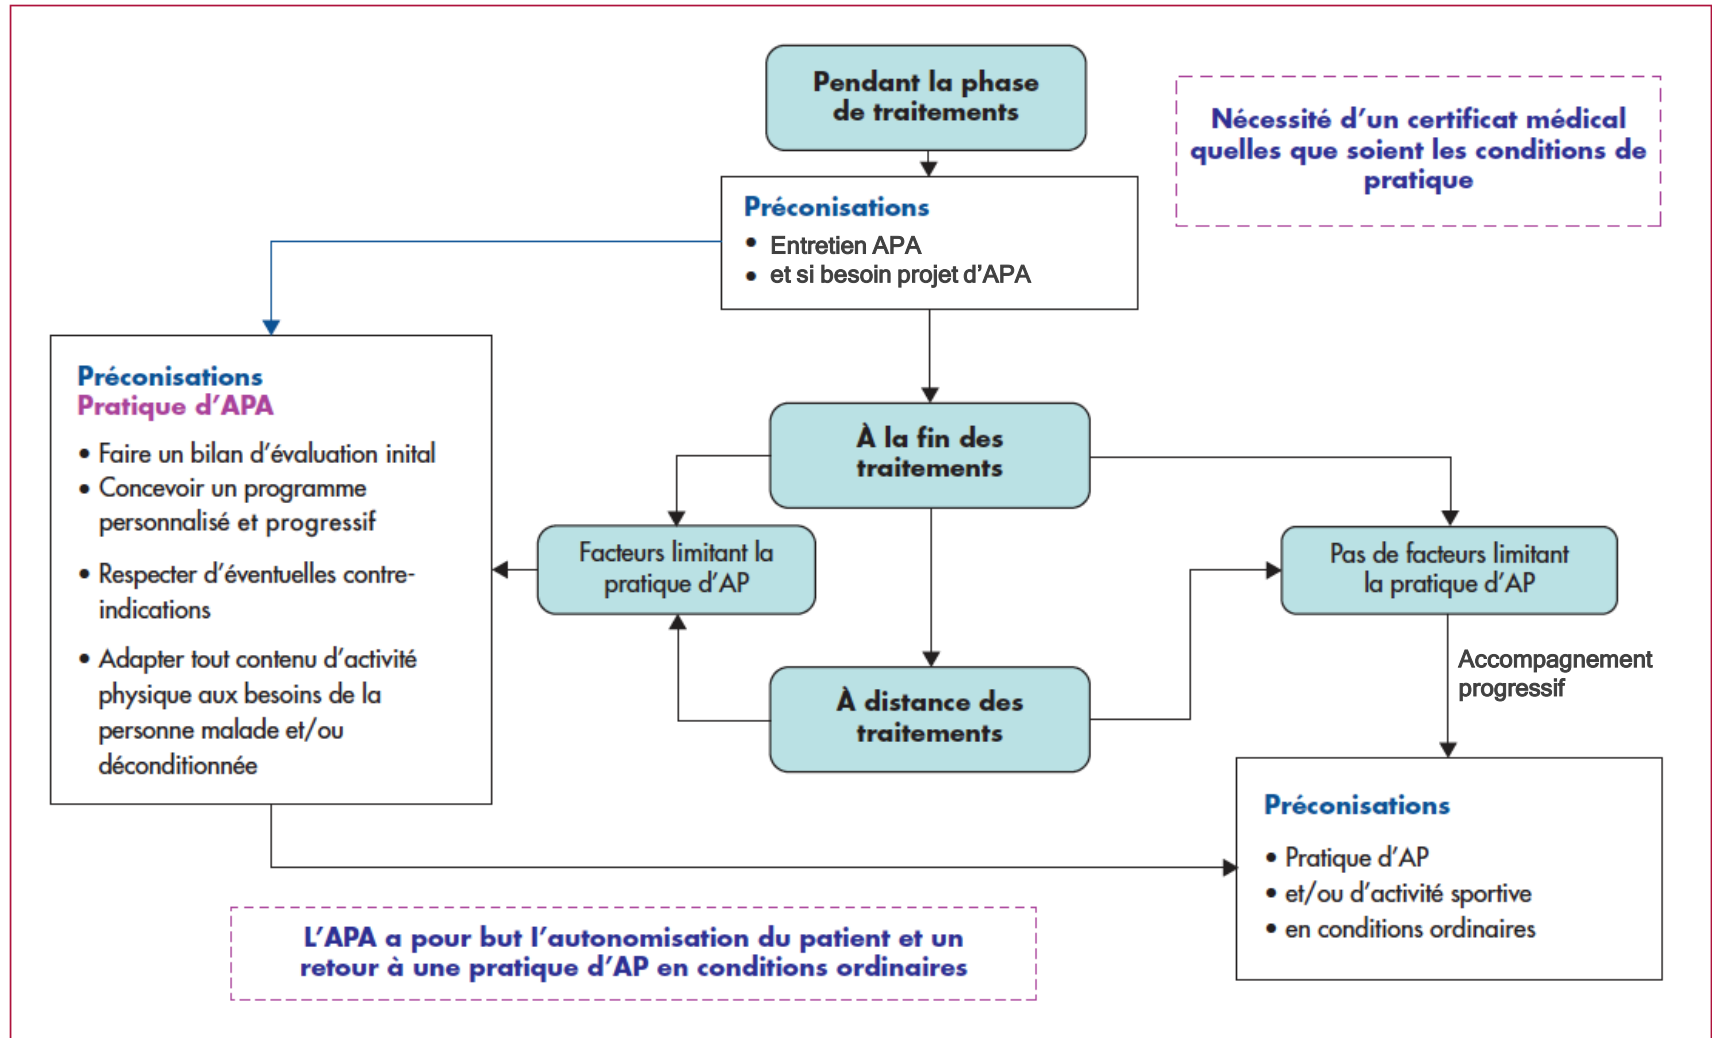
Pendant la phase de traitements

Nécessité d'un certificat médical quelles que soient les conditions de pratique

Préconisations
• Entretien APA
• et si besoin projet d'APA

Préconisations
Pratique d'APA
• Faire un bilan d'évaluation inital
• Concevoir un programme personnalisé et progressif
• Respecter d'éventuelles contre-indications
• Adapter tout contenu d'activité physique aux besoins de la personne malade et/ou déconditionnée

À la fin des traitements

Facteurs limitant la pratique d'AP

Pas de facteurs limitant la pratique d'AP

À distance des traitements

Accompagnement progressif

Préconisations
• Pratique d'AP
• et/ou d'activité sportive
• en conditions ordinaires

L'APA a pour but l'autonomisation du patient et un retour à une pratique d'AP en conditions ordinaires